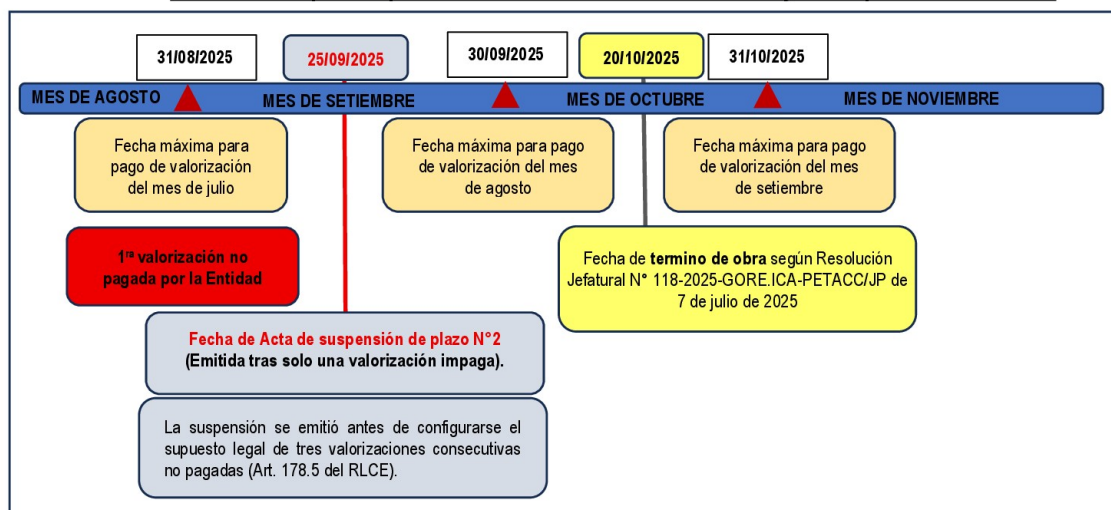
31/08/2025

25/09/2025

30/09/2025

20/10/2025

31/10/2025

MES DE AGOSTO

MES DE SETIEMBRE

MES DE OCTUBRE

MES DE NOVIEMBRE

Fecha máxima para pago de valorización del mes de julio

Fecha máxima para pago de valorización del mes de agosto

Fecha máxima para pago de valorización del mes de setiembre

1$^{ra}$ valorización no pagada por la Entidad

Fecha de termino de obra según Resolución Jefatural N° 118-2025-GORE.ICA-PETACC/JP de 7 de julio de 2025

Fecha de Acta de suspensión de plazo N°2 (Emitida tras solo una valorización impaga).

La suspensión se emitió antes de configurarse el supuesto legal de tres valorizaciones consecutivas no pagadas (Art. 178.5 del RLCE).